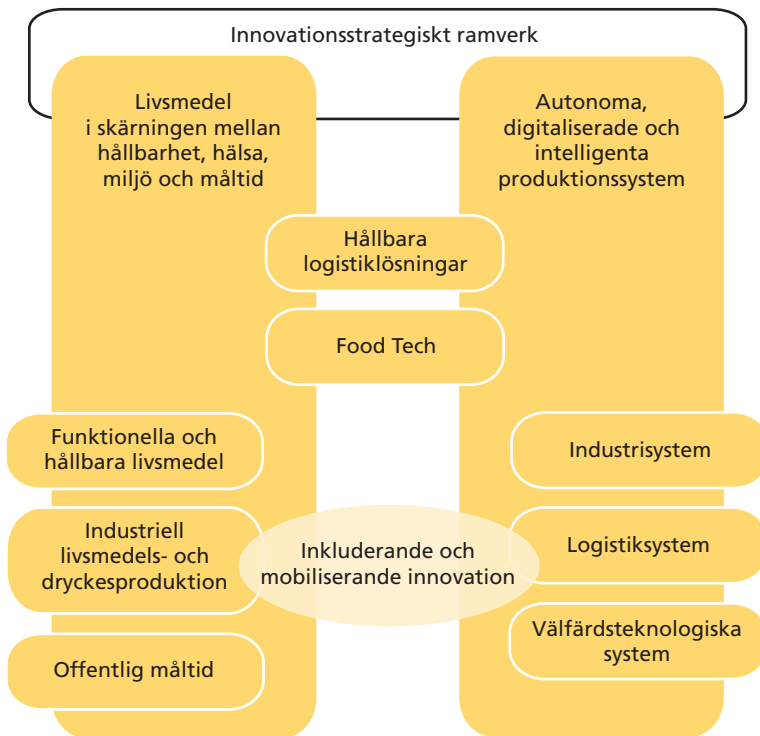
Innovationsstrategiskt ramverk

Livsmedel i skärningen mellan hållbarhet, hälsa, miljö och måltid

Autonoma, digitaliserade och intelligenta produktionssystem

Hållbara logistiklösningar

Food Tech

Funktionella och hållbara livsmedel

Industrisystem

Industriell livsmedels- och dryckesproduktion

Inkluderande och mobiliserande innovation

Logistiksystem

Välfärdsteknologiska system

Offentlig måltid